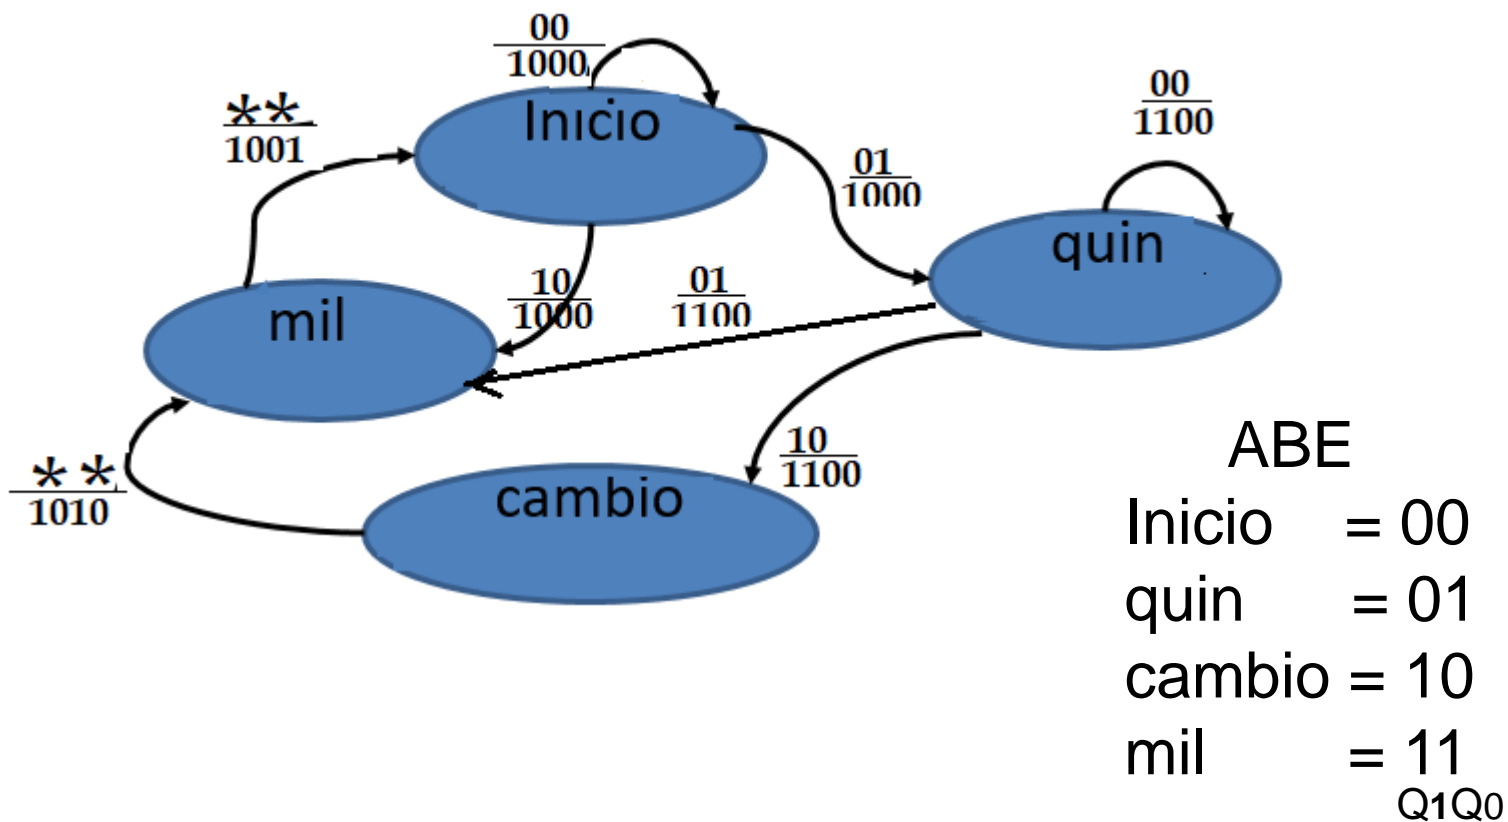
$\frac{00}{1000}$

$\frac{**}{1001}$

Inicio

$\frac{01}{1000}$

$\frac{00}{1100}$

quin

mil

$\frac{10}{1000}$

$\frac{01}{1100}$

$\frac{**}{1010}$

cambio

$\frac{10}{1100}$

ABE
Inicio = 00
quin = 01
cambio = 10
mil = 11
Q1Q0